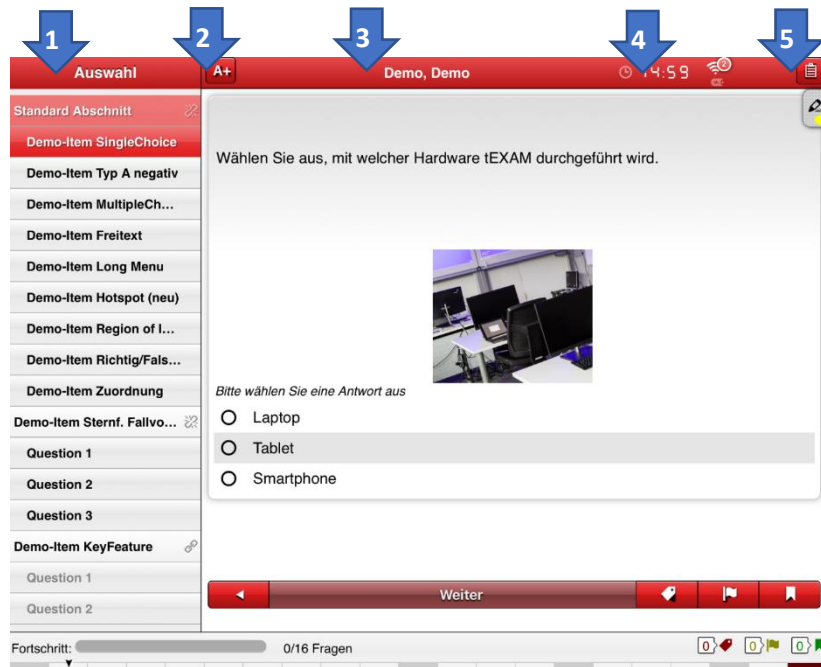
1
2
3
4
5

Auswahl
A+
Demo, Demo
14:59

Standard Abschnitt
Demo-Item SingleChoice
Demo-Item Typ A negativ
Demo-Item MultipleCh...
Demo-Item Freitext
Demo-Item Long Menu
Demo-Item Hotspot (neu)
Demo-Item Region of I...
Demo-Item Richtig/Fals...
Demo-Item Zuordnung
Demo-Item Sternf. Fallvo...
Question 1
Question 2
Question 3
Demo-Item KeyFeature
Question 1
Question 2

Wählen Sie aus, mit welcher Hardware tEXAM durchgeführt wird.

Bitte wählen Sie eine Antwort aus
Laptop
Tablet
Smartphone

Weiter

Fortschritt:
0/16 Fragen
0
0
0